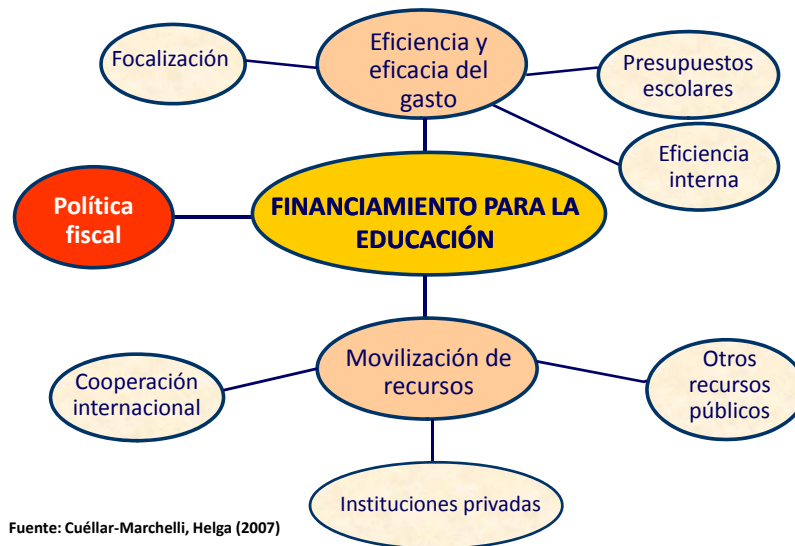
Focalización

Eficiencia y eficacia del gasto

Presupuestos escolares

Eficiencia interna

Política fiscal

FINANCIAMIENTO PARA LA EDUCACIÓN

Cooperación internacional

Movilización de recursos

Otros recursos públicos

Instituciones privadas

Fuente: Cuéllar-Marchelli, Helga (2007)